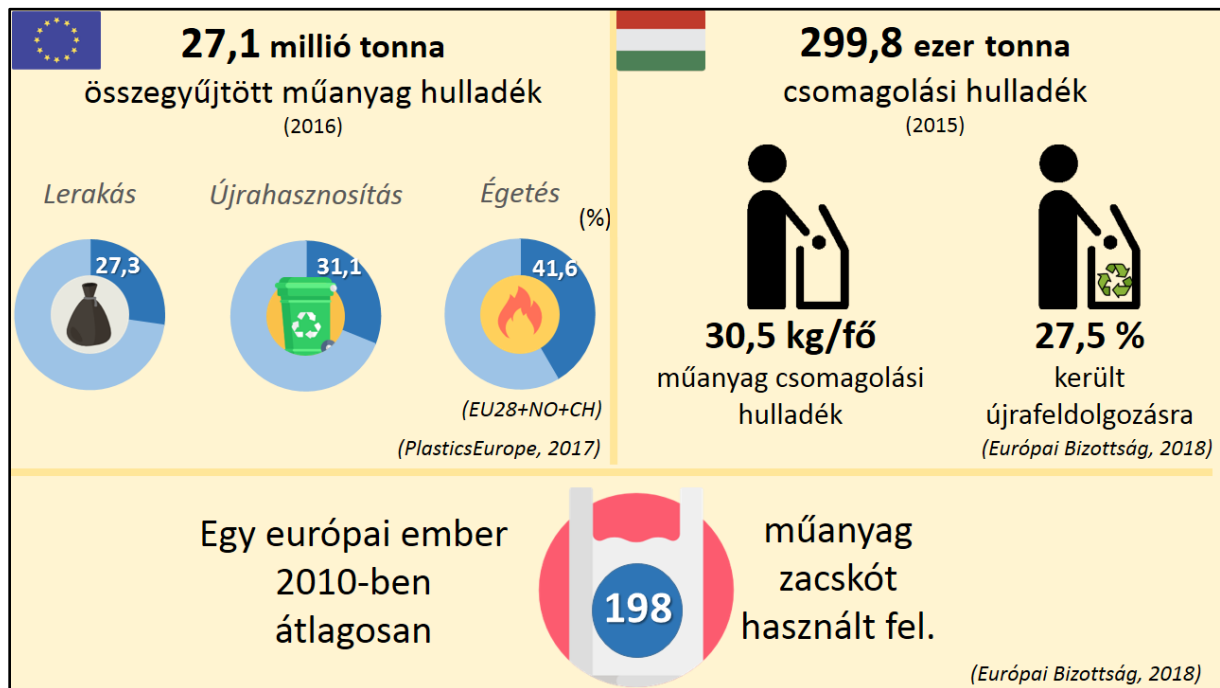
27,1 millió tonna
összegyűjtött műanyag hulladék
(2016)

Lerakás
27,3

Újrahasznosítás
31,1

Égetés
(%)
41,6

(EU28+NO+CH)

(PlasticsEurope, 2017)

299,8 ezer tonna
csomagolási hulladék
(2015)

30,5 kg/fő
műanyag csomagolási hulladék

27,5 %
került újrafeldolgozásra

(Európai Bizottság, 2018)

Egy európai ember 2010-ben átlagosan

198

műanyag zacskót használt fel.

(Európai Bizottság, 2018)